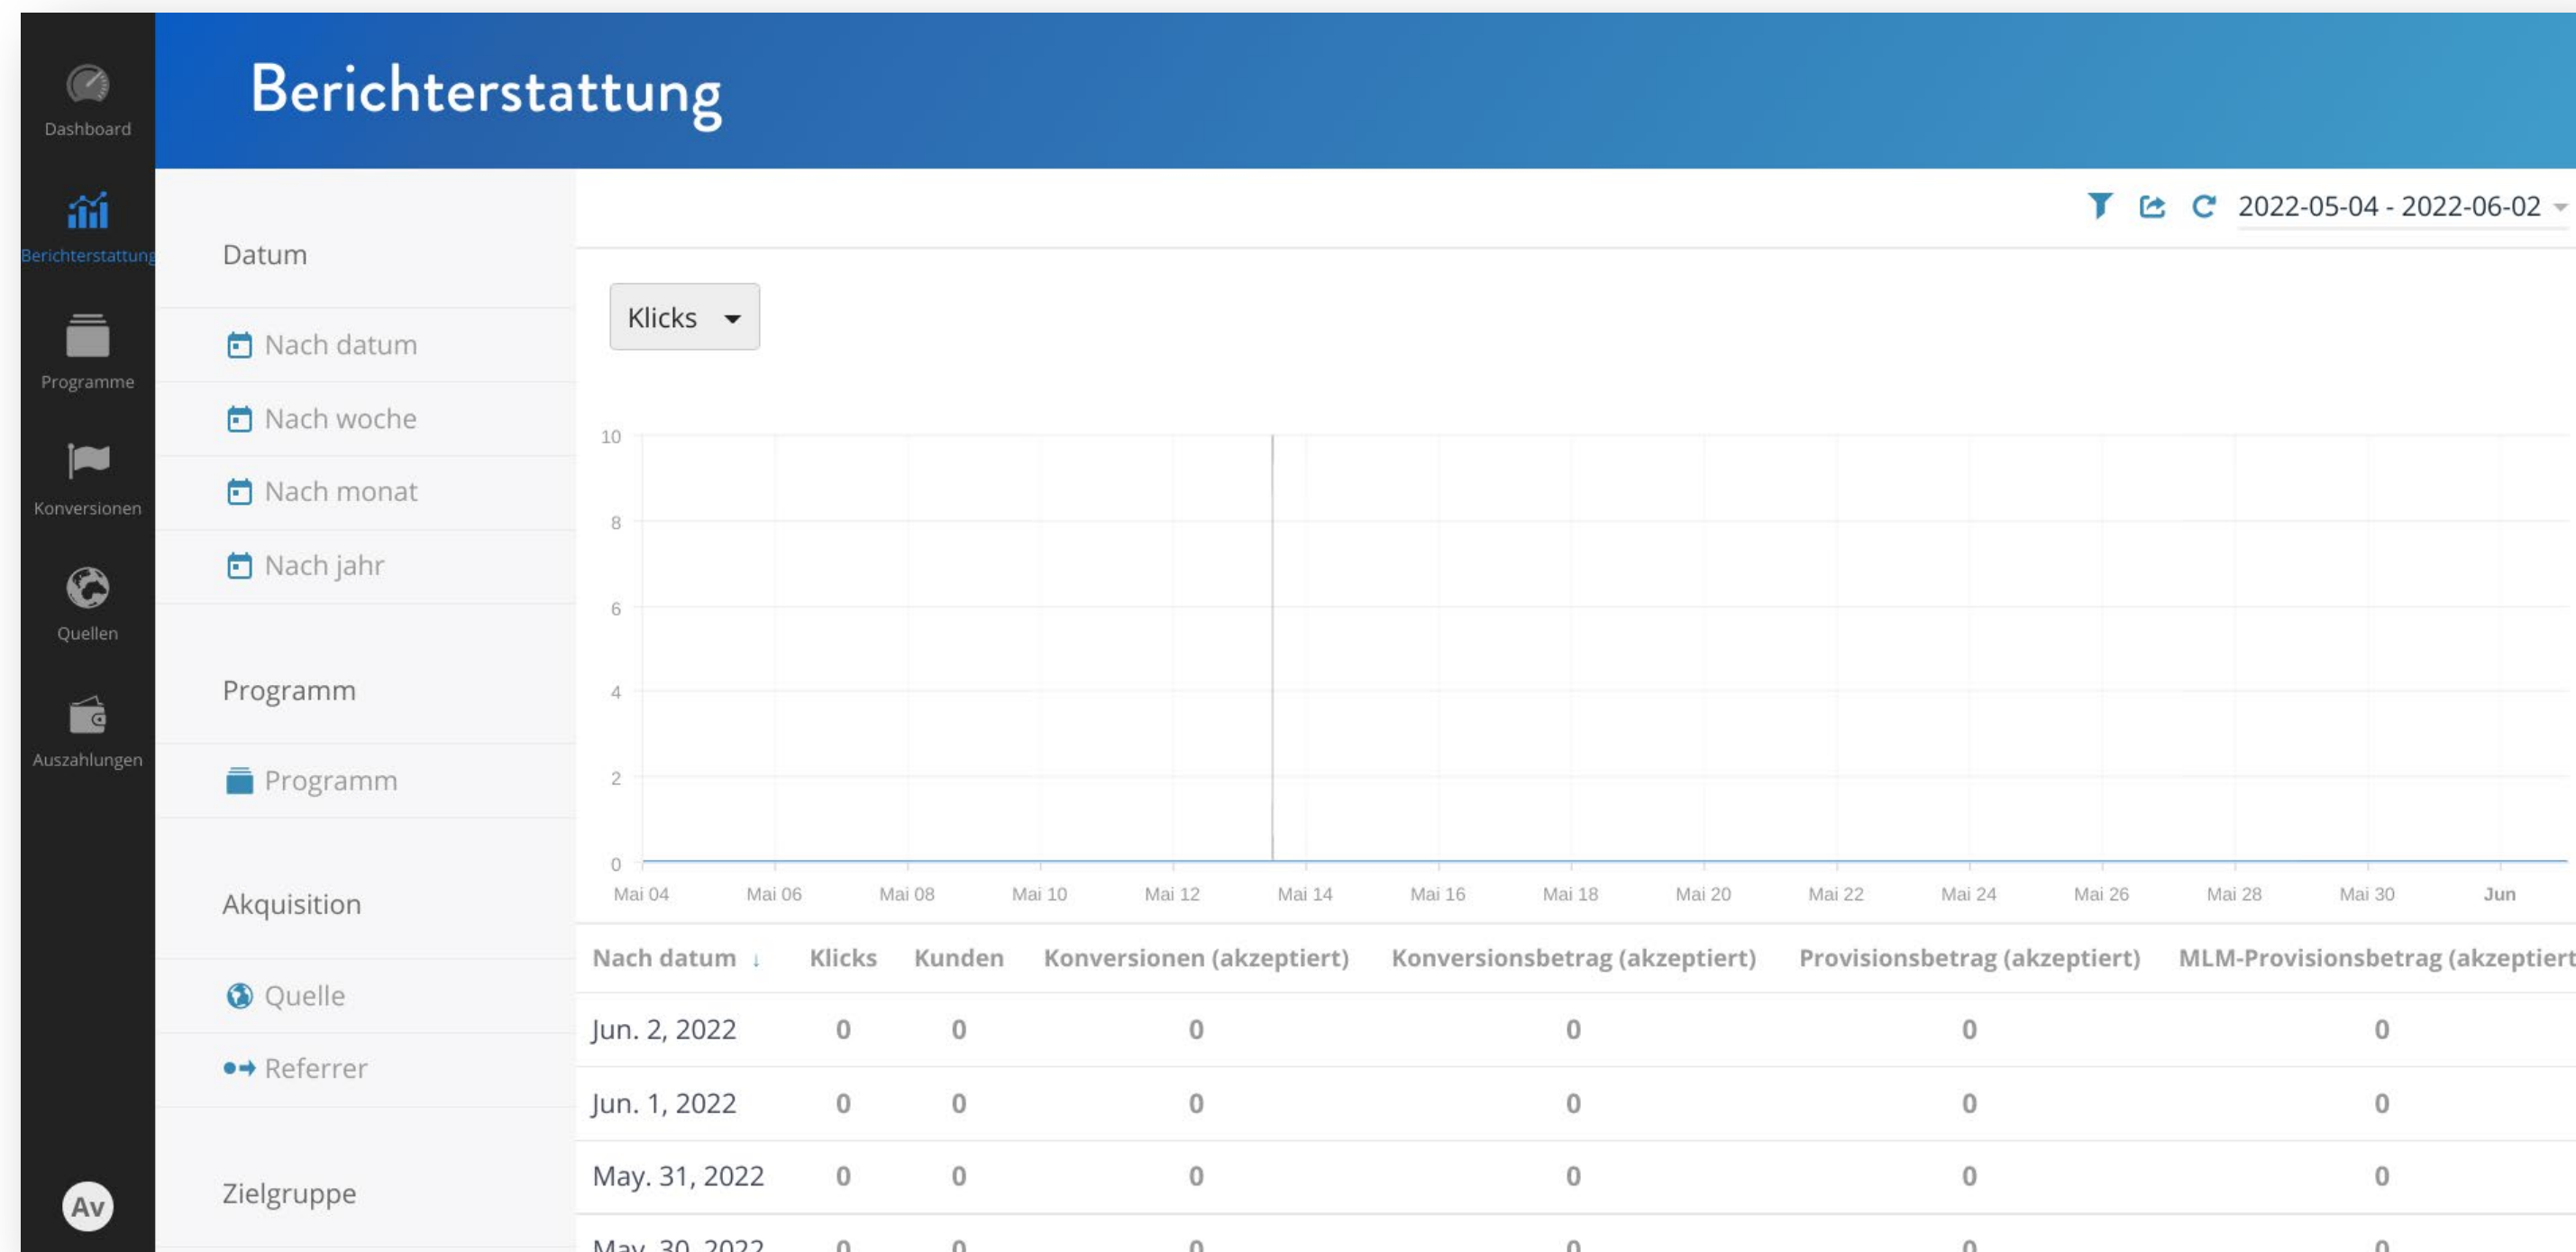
Dashboard

Berichterstattung

Programme

Konversionen

Quellen

Auszahlungen

Av

Berichterstattung

Datum

Nach datum

Nach woche

Nach monat

Nach jahr

Programm

Programm

Akquisition

Quelle

Referrer

Zielgruppe

2022-05-04 - 2022-06-02

Klicks

10
8
6
4
2
0

Mai 04 Mai 06 Mai 08 Mai 10 Mai 12 Mai 14 Mai 16 Mai 18 Mai 20 Mai 22 Mai 24 Mai 26 Mai 28 Mai 30 Jun

| Nach datum ↓ | Klicks | Kunden | Konversionen (akzeptiert) | Konversionsbetrag (akzeptiert) | Provisionsbetrag (akzeptiert) | MLM-Provisionsbetrag (akzeptiert |
|---|---|---|---|---|---|---|
| Jun. 2, 2022 | 0 | 0 | 0 | 0 | 0 | 0 |
| Jun. 1, 2022 | 0 | 0 | 0 | 0 | 0 | 0 |
| May. 31, 2022 | 0 | 0 | 0 | 0 | 0 | 0 |
| May. 30, 2022 | 0 | 0 | 0 | 0 | 0 | 0 |